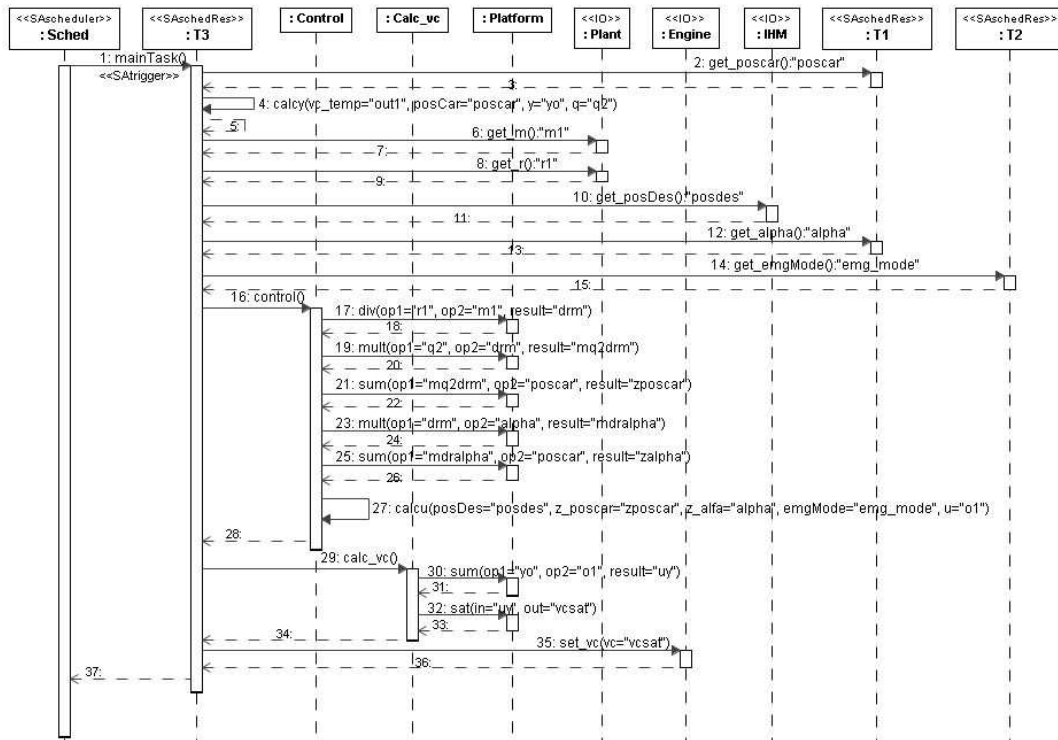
<<SAscheduler>>
: Sched

<<SAschedRes>>
: T3

: Control

: Calc_vc

: Platform

<<IO>>
: Plant

<<IO>>
: Engine

<<IO>>
: IHM

<<SAschedRes>>
: T1

<<SAschedRes>>
: T2

1: mainTask()
<<SAtrigger>>

2: get_poscar():"poscar"

3:

4: calcy(vc_temp="out1", posCar="poscar", y="yo", q="q2")

5:

6: get_m():"m1"

7:

8: get_r():"r1"

9:

10: get_posDes():"posdes"

11:

12: get_alpha():"alpha"

13:

14: get_emgMode():"emg_mode"

15:

16: control()

17: div(op1="r1", op2="m1", result="drm")

18:

19: mult(op1="q2", op2="drm", result="mq2drm")

20:

21: sum(op1="mq2drm", op2="poscar", result="zposcar")

22:

23: mult(op1="drm", op2="alpha", result="mdralpha")

24:

25: sum(op1="mdralpha", op2="poscar", result="zalpha")

26:

27: calcu(posDes="posdes", z_poscar="zposcar", z_alfa="alpha", emgMode="emg_mode", u="o1")

28:

29: calc_vc()

30: sum(op1="yo", op2="o1", result="uy")

31:

32: sat(in="uy", out="vcsat")

33:

34:

35: set_vc(vc="vcsat")

36:

37: